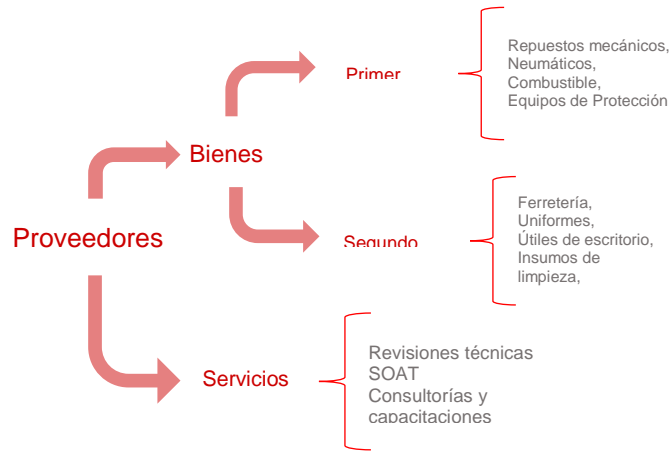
Proveedores

Bienes

Primer

Repuestos mecánicos,
Neumáticos,
Combustible,
Equipos de Protección

Segundo

Ferretería,
Uniformes,
Útiles de escritorio,
Insumos de limpieza,

Servicios

Revisiones técnicas
SOAT
Consultorías y capacitaciones